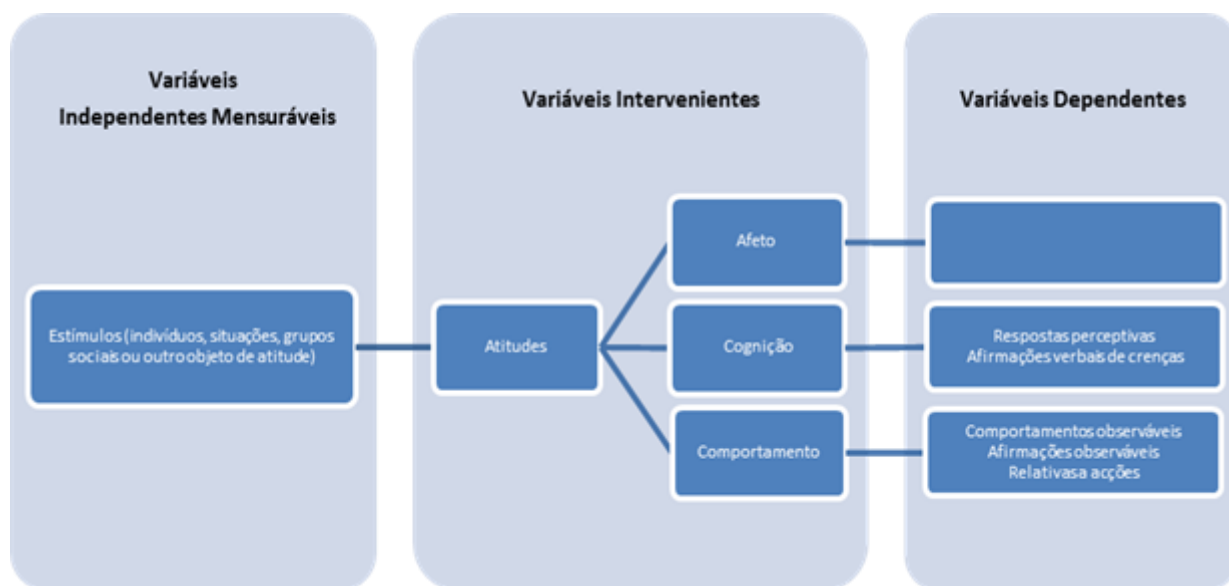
Variáveis
Independentes Mensuráveis

Estímulos (indivíduos, situações, grupos sociais ou outro objeto de atitude)

Variáveis Intervenientes

Atitudes

Afeto

Cognição

Comportamento

Variáveis Dependentes

Respostas perceptivas
Afirmações verbais de crenças

Comportamentos observáveis
Afirmações observáveis
Relativas a acções